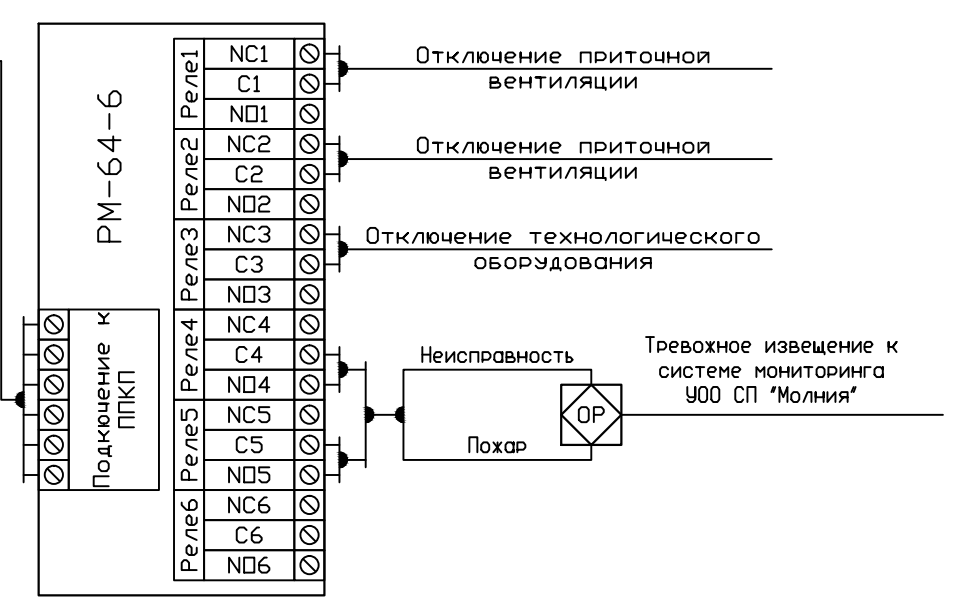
РМ-64-6

Реле1
NC1
C1
NO1

Реле2
NC2
C2
NO2

Реле3
NC3
C3
NO3

Реле4
NC4
C4
NO4

Реле5
NC5
C5
NO5

Реле6
NC6
C6
NO6

Подключение к ППКП

Отключение приточной вентиляции

Отключение приточной вентиляции

Отключение технологического оборудования

Неисправность

Пожар

ОР

Тревожное извещение к системе мониторинга УОО СП "Молния"